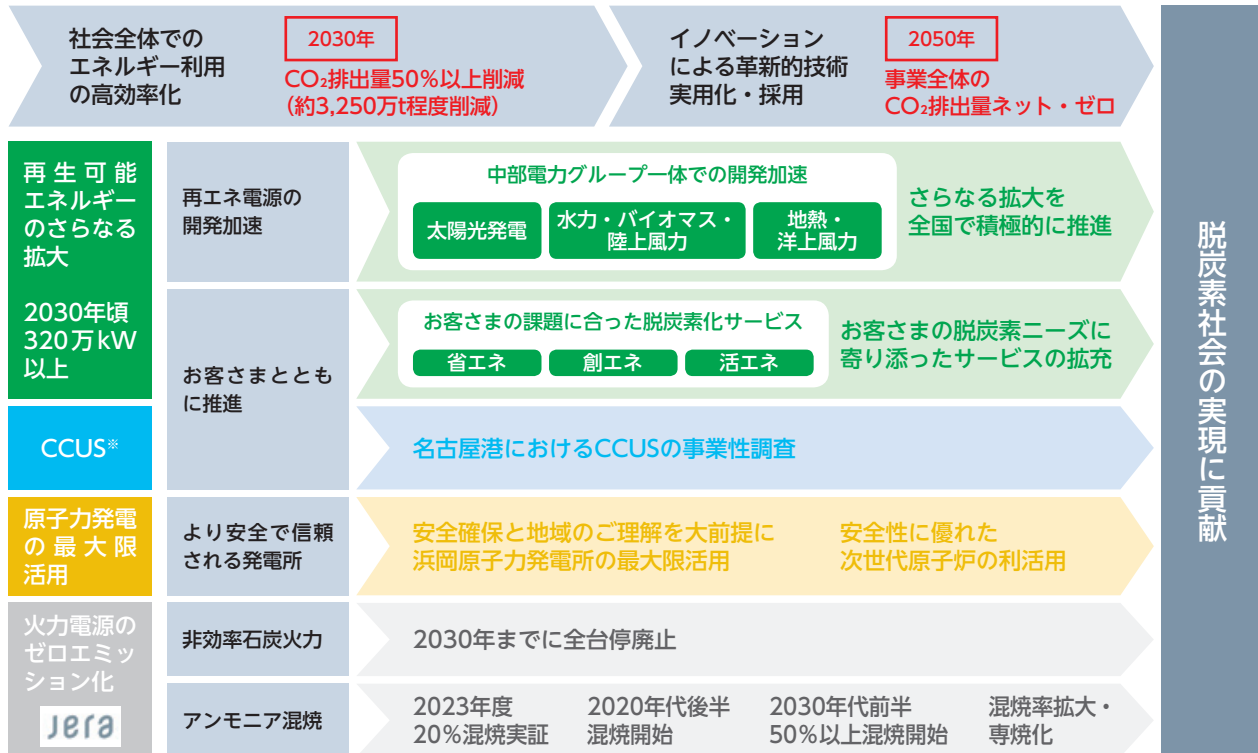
社会全体でのエネルギー利用の高効率化

2030年
$CO_2$排出量50%以上削減（約3,250万t程度削減）

イノベーションによる革新的技術実用化・採用

2050年
事業全体の$CO_2$排出量ネット・ゼロ

脱炭素社会の実現に貢献

再生可能エネルギーのさらなる拡大

2030年頃320万kW以上

再エネ電源の開発加速

中部電力グループ一体での開発加速

太陽光発電

水力・バイオマス・陸上風力

地熱・洋上風力

さらなる拡大を全国で積極的に推進

お客さまとともに推進

お客さまの課題に合った脱炭素化サービス

省エネ

創エネ

活エネ

お客さまの脱炭素ニーズに寄り添ったサービスの拡充

CCUS※

名古屋港におけるCCUSの事業性調査

原子力発電の最大限活用

より安全で信頼される発電所

安全確保と地域のご理解を大前提に浜岡原子力発電所の最大限活用

安全性に優れた次世代原子炉の利活用

火力電源のゼロエミッション化

JERA

非効率石炭火力

2030年までに全台停廃止

アンモニア混焼

2023年度 20%混焼実証

2020年代後半 混焼開始

2030年代前半 50%以上混焼開始

混焼率拡大・専焼化